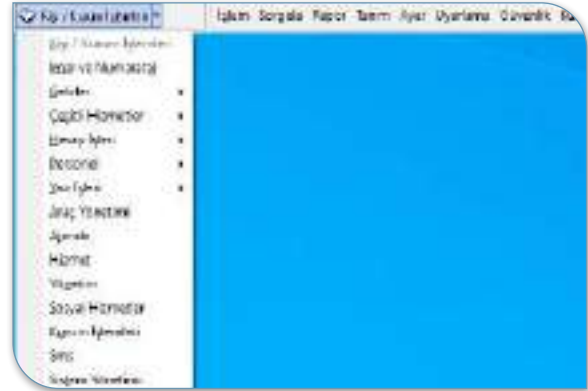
Kişi / Kurum İşlemleri

İşlem Sorgula Rapor Tanım Ayar Uyarlama Güvenlik Ra

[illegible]

İletişim ve Numarataj

Gelirler

Çağrı Hizmetler

Cenaze İşleri

Personel

Yazı İşleri

Araç Yönetimi

Ajanda

Hizmet

Vergiler

Sosyal Hizmetler

Kaynak İşlemleri

Sms

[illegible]